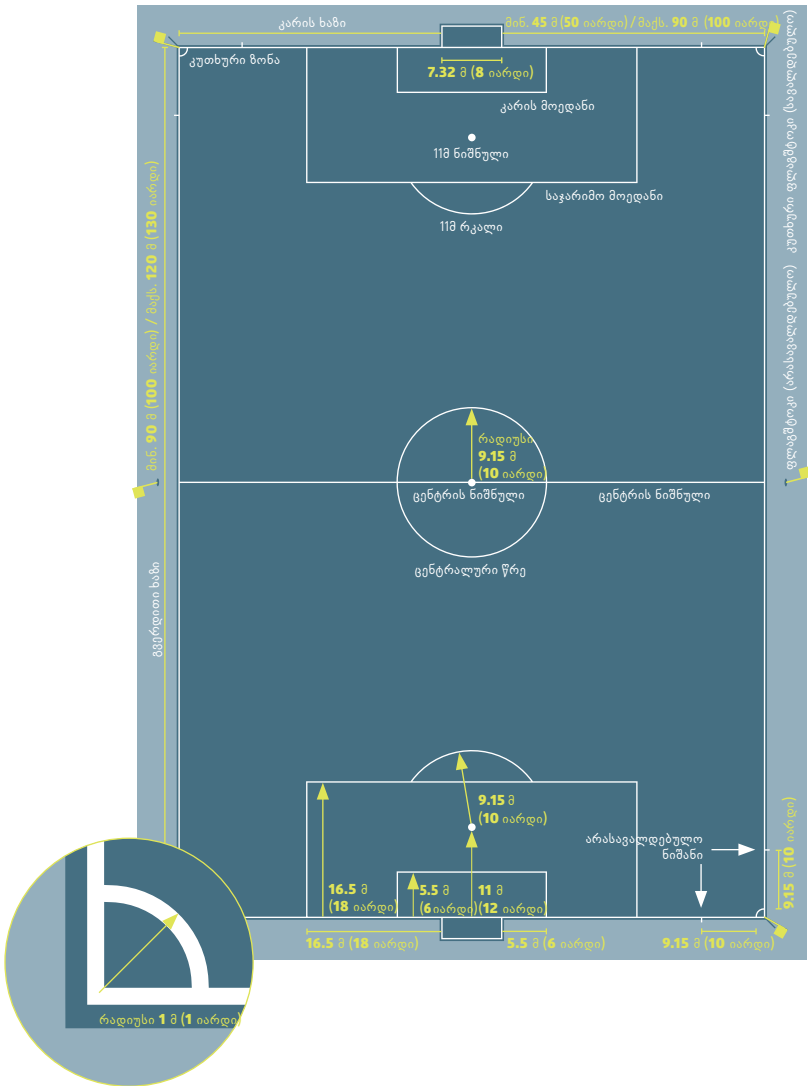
კარის ხაზი

მინ. 45 მ (50 იარდი) / მაქს. 90 მ (100 იარდი)

კუთხური ზონა

7.32 მ (8 იარდი)

კარის მოედანი

11მ ნიშნული

საჯარიმო მოედანი

11მ რკალი

კუთხური ფლაგშტოკი (სავალდებულო)

მინ. 90 მ (100 იარდი) / მაქს. 120 მ (130 იარდი)

ფლაგშტოკი (არასავალდებულო)

რადიუსი
9.15 მ
(10 იარდი)

ცენტრის ნიშნული

ცენტრის ნიშნული

ცენტრალური წრე

გვერდითი ხაზი

9.15 მ
(10 იარდი)

არასავალდებულო ნიშანი

16.5 მ
(18 იარდი)

5.5 მ
(6 იარდი)

11 მ
(12 იარდი)

9.15 მ (10 იარდი)

16.5 მ (18 იარდი)

5.5 მ (6 იარდი)

9.15 მ (10 იარდი)

რადიუსი 1 მ (1 იარდი)